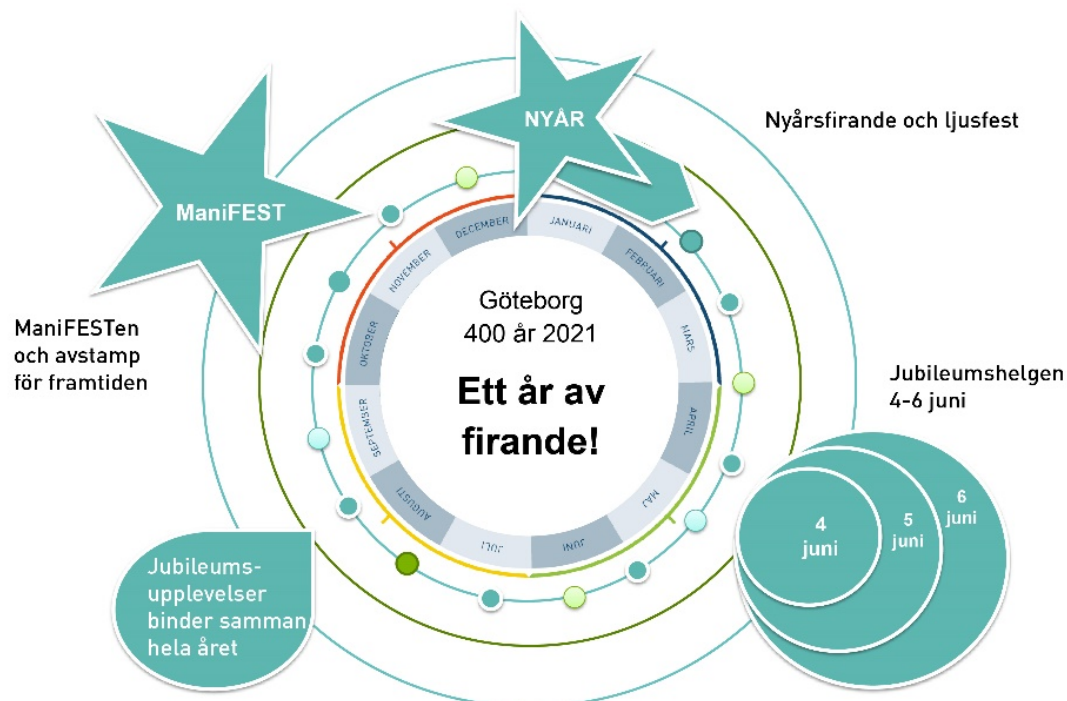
NYÅR

Nyårsfirande och ljusfest

ManiFEST

ManiFESTen och avstamp för framtiden

DECEMBER
JANUARI
FEBRUARI
MARS
APRIL
MAJ
JUNI
JULI
AUGUSTI
SEPTEMBER
OKTOBER
NOVEMBER

Göteborg 400 år 2021

Ett år av firande!

Jubileumshelgen 4-6 juni

4 juni

5 juni

6 juni

Jubileumsupplevelser binder samman hela året